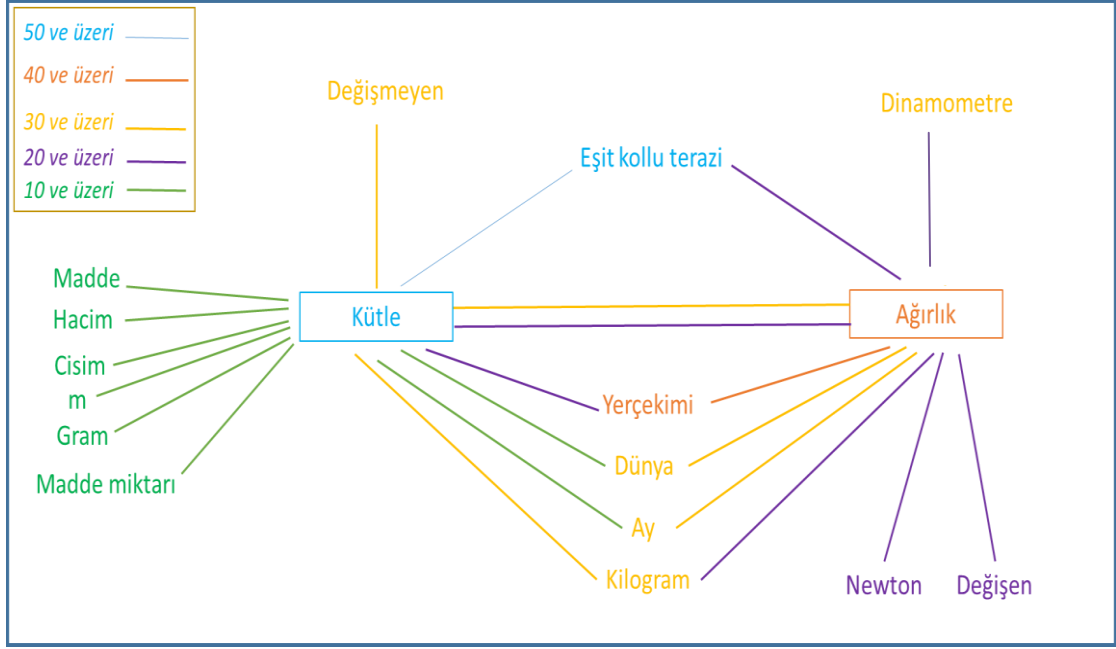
50 ve üzeri
40 ve üzeri
30 ve üzeri
20 ve üzeri
10 ve üzeri

Değişmeyen

Dinamometre

Eşit kollu terazi

Madde
Hacim
Cisim
m
Gram
Madde miktarı

Kütle

Ağırlık

Yerçekimi

Dünya

Ay

Kilogram

Newton

Değişen